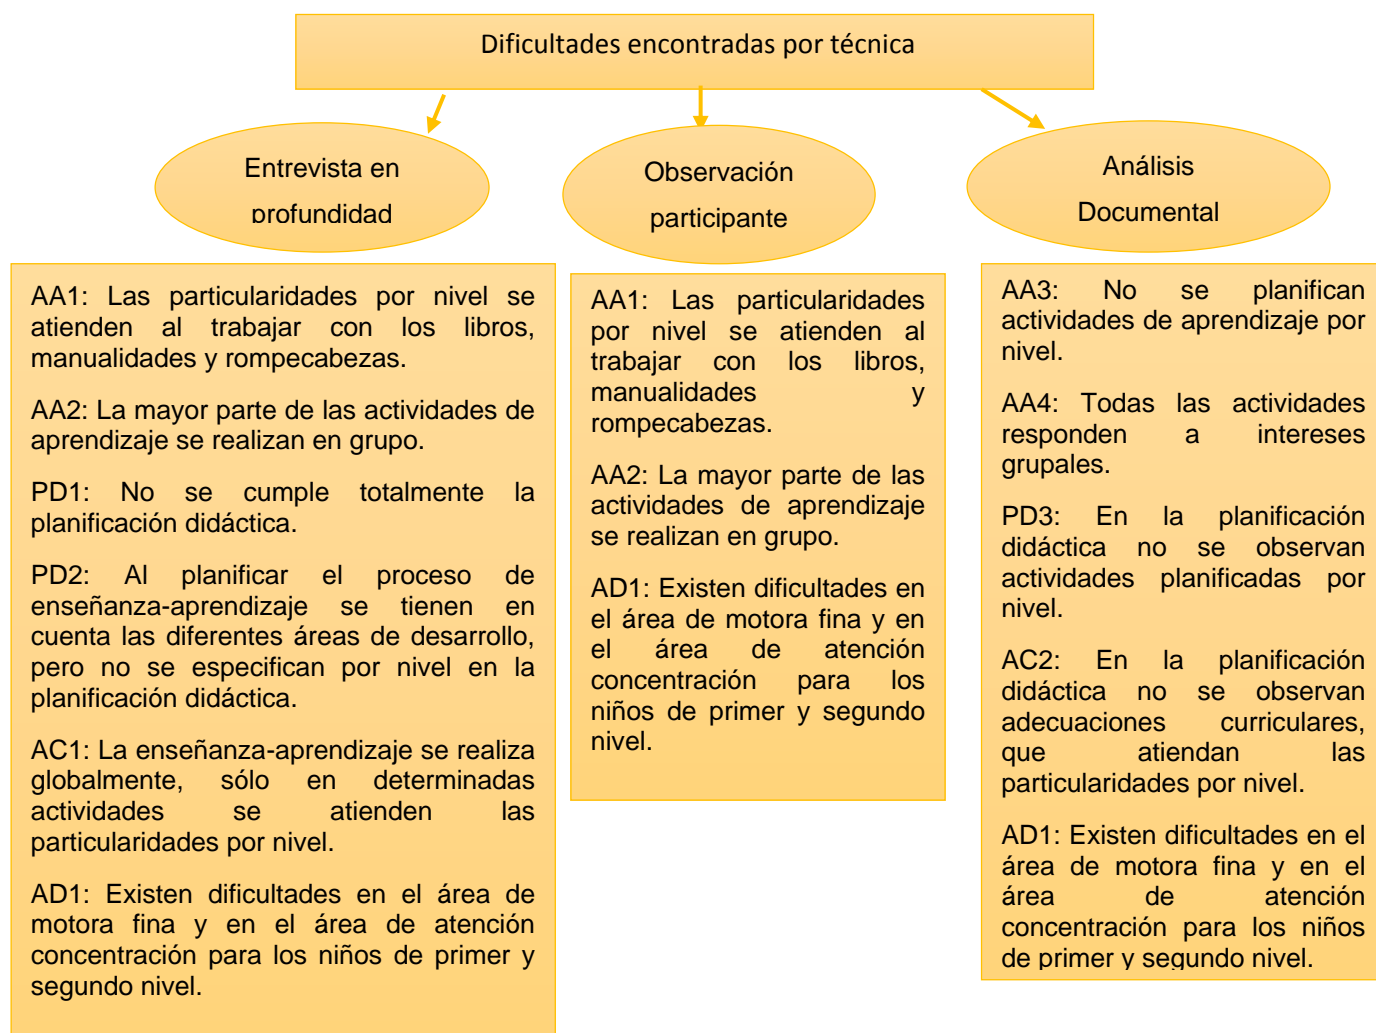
Dificultades encontradas por técnica

Entrevista en profundidad

Observación participante

Análisis Documental

AA1: Las particularidades por nivel se atienden al trabajar con los libros, manualidades y rompecabezas.

AA2: La mayor parte de las actividades de aprendizaje se realizan en grupo.

PD1: No se cumple totalmente la planificación didáctica.

PD2: Al planificar el proceso de enseñanza-aprendizaje se tienen en cuenta las diferentes áreas de desarrollo, pero no se especifican por nivel en la planificación didáctica.

AC1: La enseñanza-aprendizaje se realiza globalmente, sólo en determinadas actividades se atienden las particularidades por nivel.

AD1: Existen dificultades en el área de motora fina y en el área de atención concentración para los niños de primer y segundo nivel.

AA1: Las particularidades por nivel se atienden al trabajar con los libros, manualidades y rompecabezas.

AA2: La mayor parte de las actividades de aprendizaje se realizan en grupo.

AD1: Existen dificultades en el área de motora fina y en el área de atención concentración para los niños de primer y segundo nivel.

AA3: No se planifican actividades de aprendizaje por nivel.

AA4: Todas las actividades responden a intereses grupales.

PD3: En la planificación didáctica no se observan actividades planificadas por nivel.

AC2: En la planificación didáctica no se observan adecuaciones curriculares, que atiendan las particularidades por nivel.

AD1: Existen dificultades en el área de motora fina y en el área de atención concentración para los niños de primer y segundo nivel.